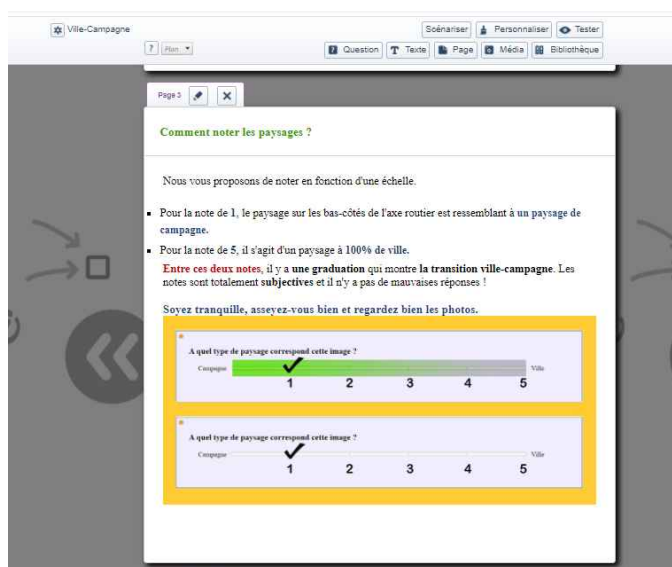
Ville-Campagne

? Plan

Scénariser Personnaliser Tester

Question Texte Page Média Bibliothèque

Page 3

Comment noter les paysages ?

Nous vous proposons de noter en fonction d'une échelle.

- Pour la note de 1, le paysage sur les bas-côtés de l'axe routier est ressemblant à un paysage de campagne.
- Pour la note de 5, il s'agit d'un paysage à 100% de ville.

Entre ces deux notes, il y a une graduation qui montre la transition ville-campagne. Les notes sont totalement subjectives et il n'y a pas de mauvaises réponses !

Soyez tranquille, asseyez-vous bien et regardez bien les photos.

A quel type de paysage correspond cette image ?

Campagne Ville

1 2 3 4 5

A quel type de paysage correspond cette image ?

Campagne Ville

1 2 3 4 5